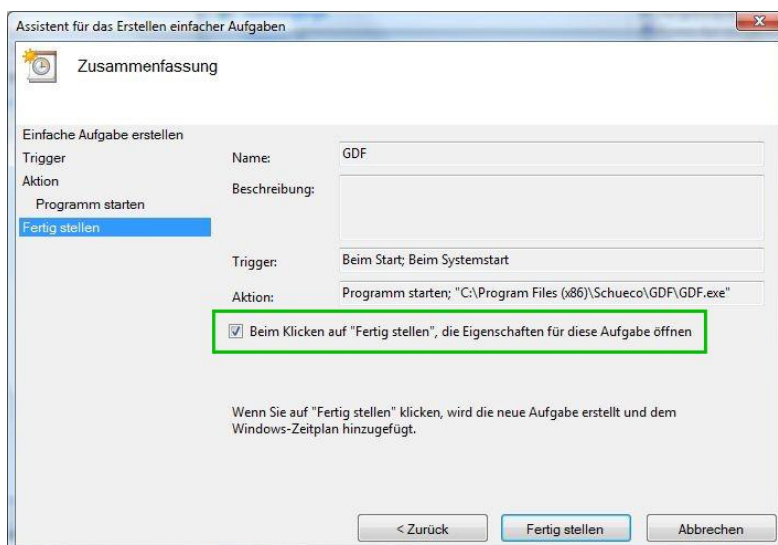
Assistent für das Erstellen einfacher Aufgaben

Zusammenfassung

Einfache Aufgabe erstellen
Trigger
Aktion
Programm starten
Fertig stellen

Name: GDF

Beschreibung:

Trigger: Beim Start; Beim Systemstart

Aktion: Programm starten; "C:\Program Files (x86)\Schueco\GDF\GDF.exe"

Beim Klicken auf "Fertig stellen", die Eigenschaften für diese Aufgabe öffnen

Wenn Sie auf "Fertig stellen" klicken, wird die neue Aufgabe erstellt und dem Windows-Zeitplan hinzugefügt.

< Zurück
Fertig stellen
Abbrechen